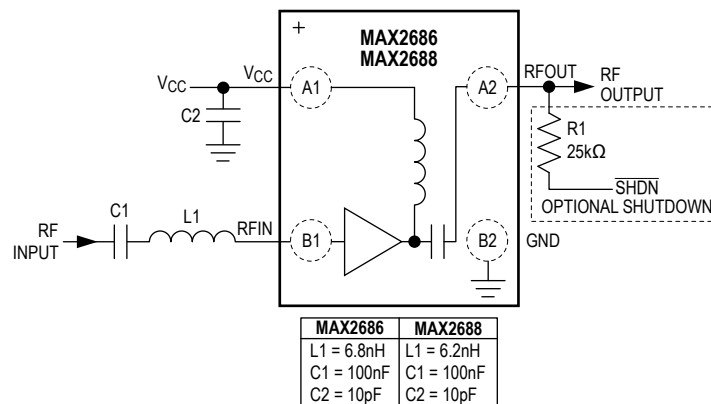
+
MAX2686
MAX2688

$V_{CC}$
$V_{CC}$
A1
C2
A2
RFOUT
RF OUTPUT
R1
25kΩ
$\overline{SHDN}$
OPTIONAL SHUTDOWN
RF INPUT
C1
L1
RFIN
B1
B2
GND

| MAX2686 | MAX2688 |
|---|---|
| L1 = 6.8nH | L1 = 6.2nH |
| C1 = 100nF | C1 = 100nF |
| C2 = 10pF | C2 = 10pF |